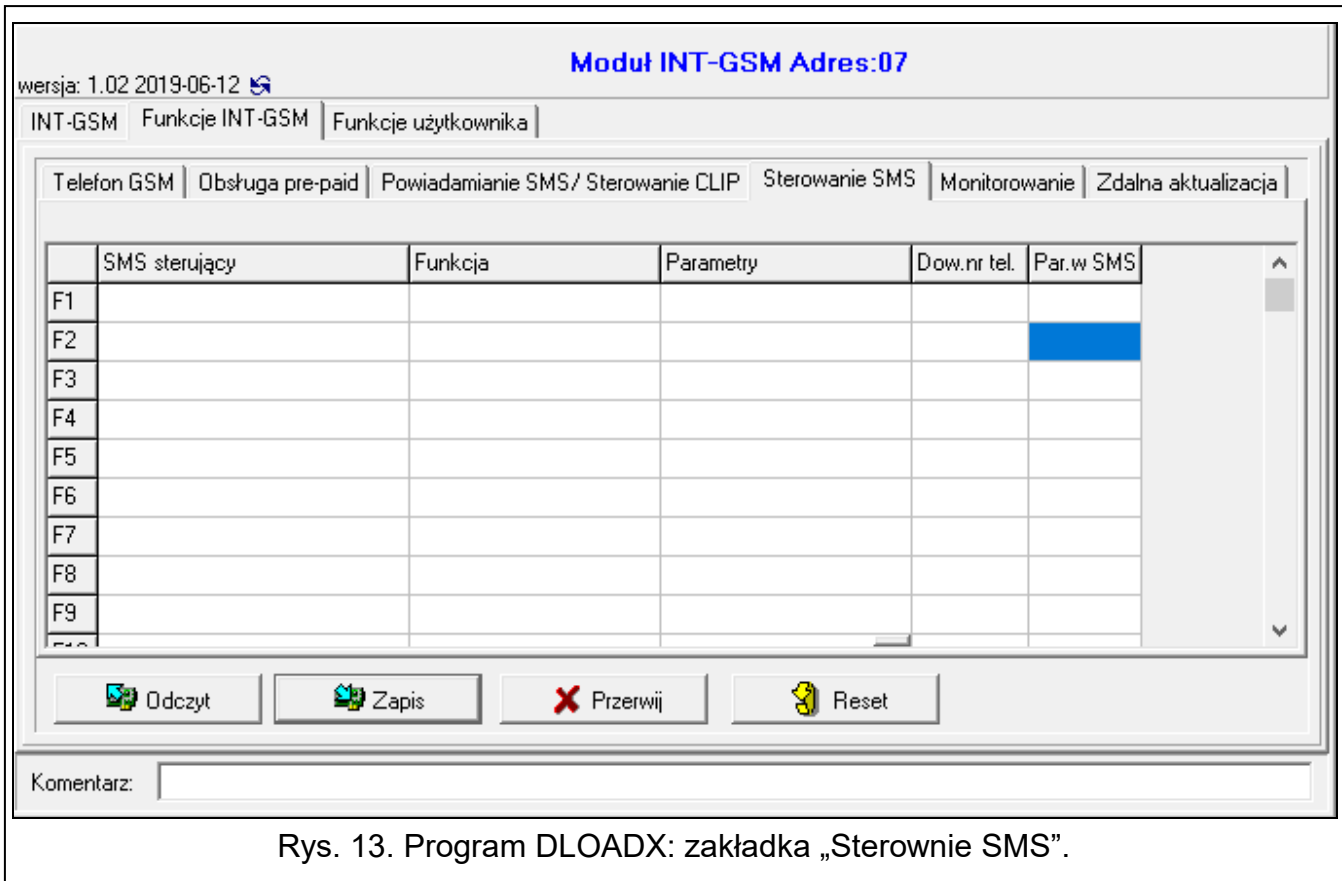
Moduł INT-GSM Adres:07

wersja: 1.02 2019-06-12

INT-GSM | Funkcje INT-GSM | Funkcje użytkownika

Telefon GSM | Obsługa pre-paid | Powiadamianie SMS/ Sterowanie CLIP | Sterowanie SMS | Monitorowanie | Zdalna aktualizacja

| | SMS sterujący | Funkcja | Parametry | Dow.nr tel. | Par.w SMS |
|---|---|---|---|---|---|
| F1 | | | | | |
| F2 | | | | | |
| F3 | | | | | |
| F4 | | | | | |
| F5 | | | | | |
| F6 | | | | | |
| F7 | | | | | |
| F8 | | | | | |
| F9 | | | | | |

Odczyt | Zapis | Przerwij | Reset

Komentarz:

Rys. 13. Program DLOADX: zakładka „Sterownie SMS”.